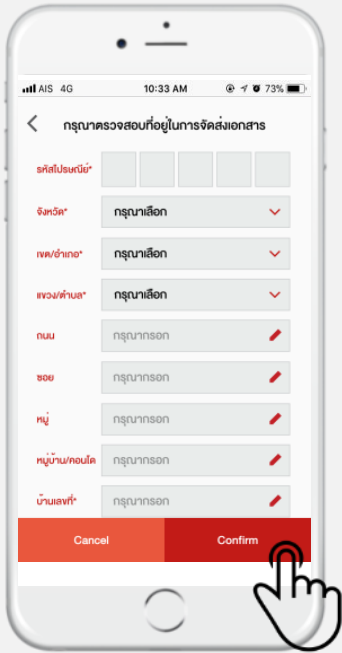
AIS 4G 10:33 AM 73%

กรุณาตรวจสอบที่อยู่ในการจัดส่งเอกสาร

รหัสไปรษณีย์*

จังหวัด* กรุณาเลือก

เขต/อำเภอ* กรุณาเลือก

แขวง/ตำบล* กรุณาเลือก

ถนน กรุณากรอก

ซอย กรุณากรอก

หมู่ กรุณากรอก

หมู่บ้าน/คอนโด กรุณากรอก

บ้านเลขที่* กรุณากรอก

Cancel

Confirm